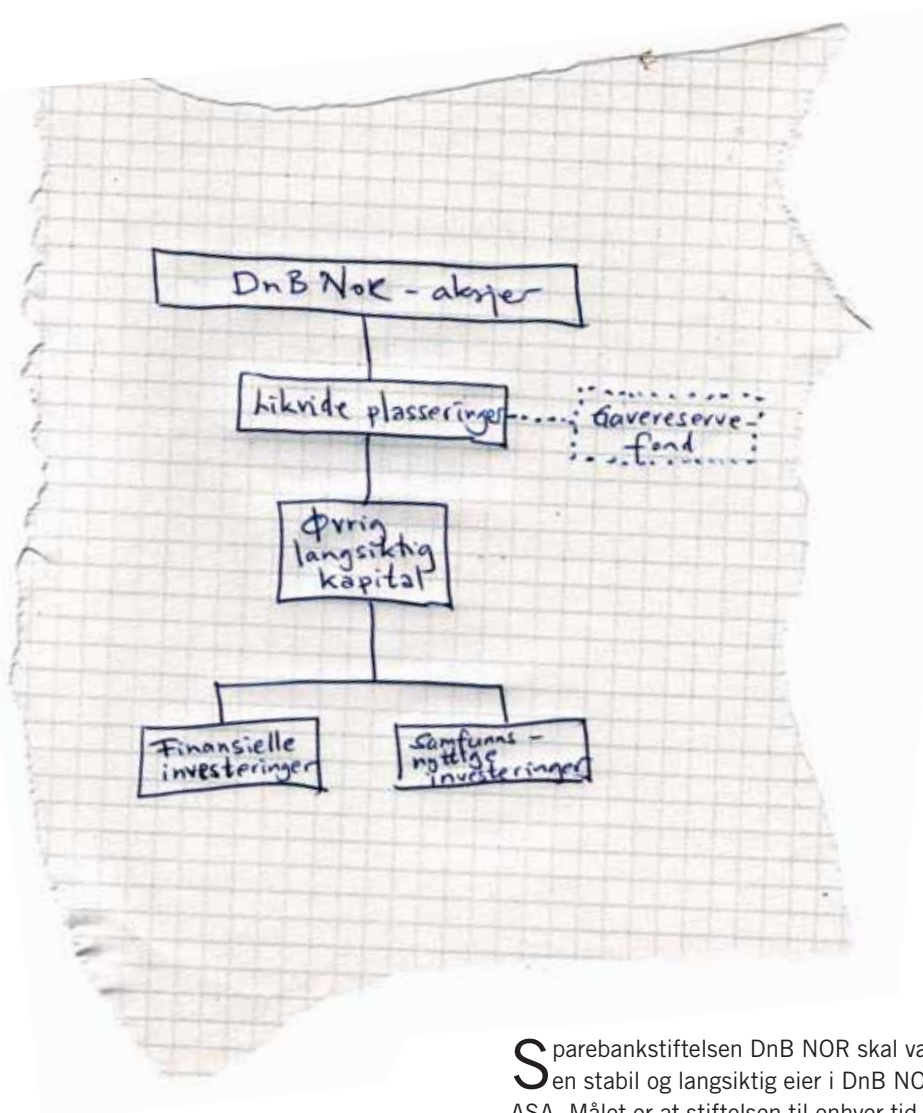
DnB NoR - aksjer

Likvide plasseringer

Gavereservefond

Øvrig langsiktig kapital

Finansielle investeringer

Samfunns-nyttige investeringer

Sparebankstiftelsen DnB NOR skal va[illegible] en stabil og langsiktig eier i DnB NO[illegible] ASA. Målet er at stiftelsen til enhver tid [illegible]